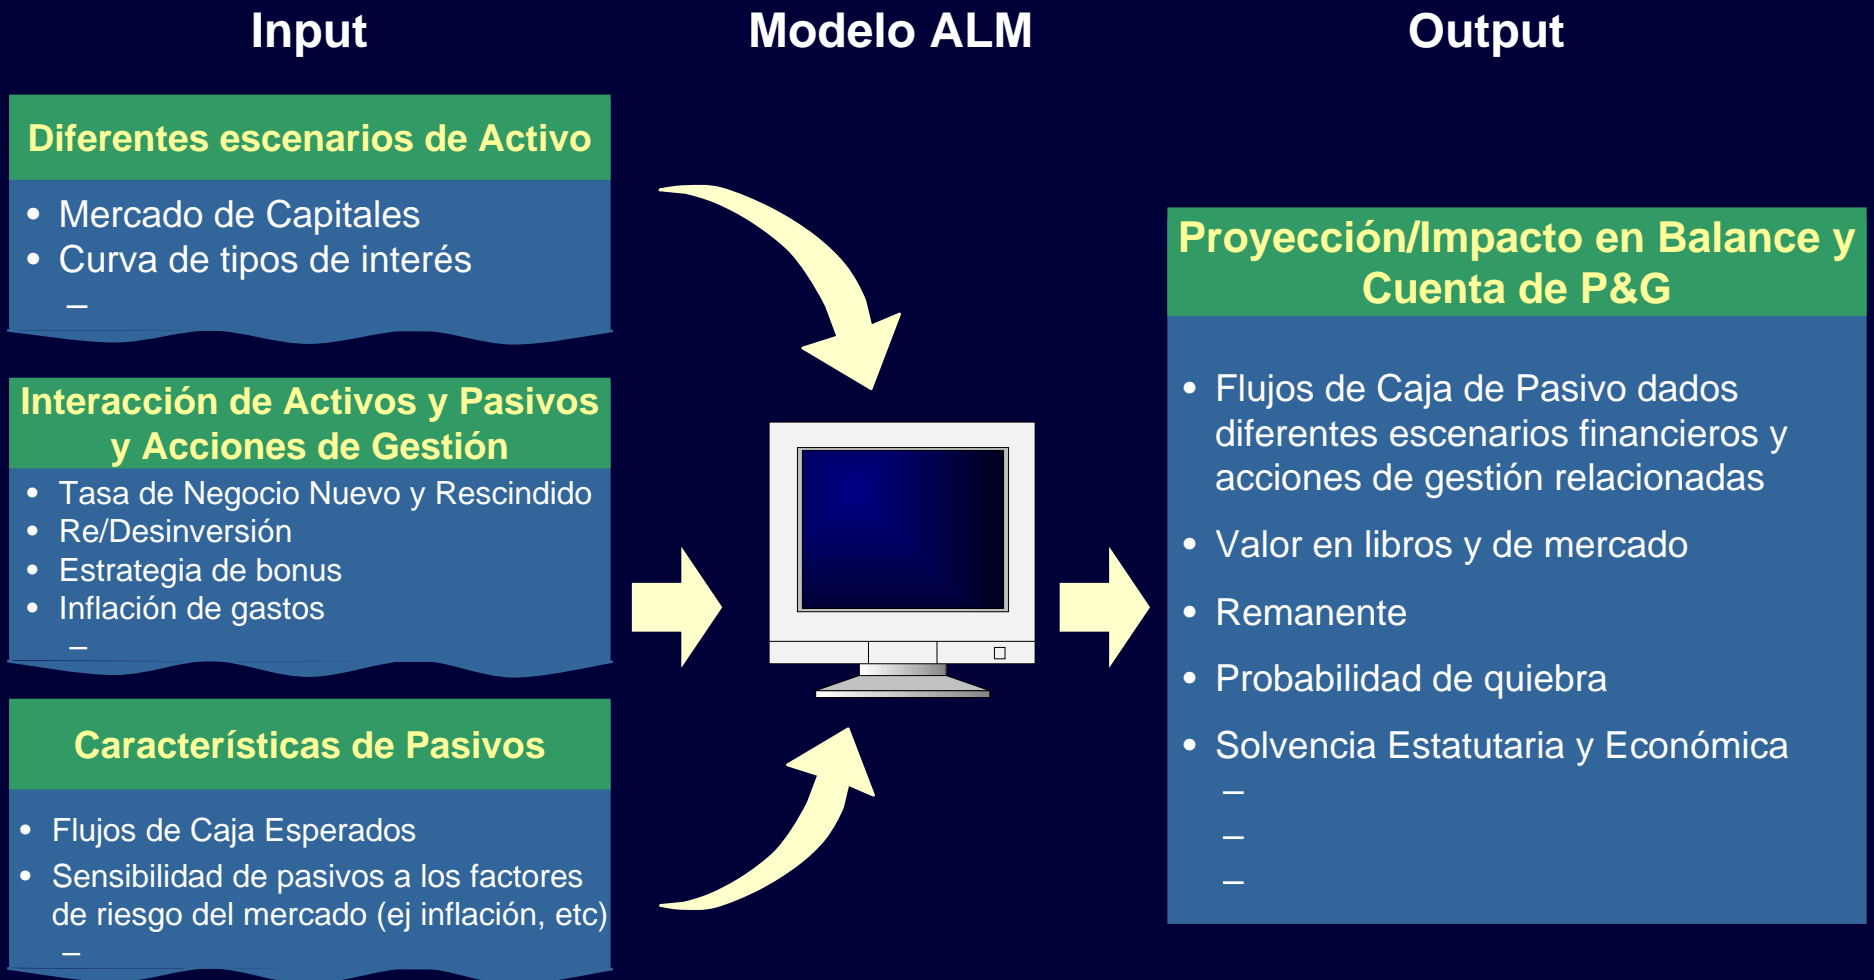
Input

Modelo ALM

Output

Diferentes escenarios de Activo

- Mercado de Capitales
- Curva de tipos de interés
–

Interacción de Activos y Pasivos y Acciones de Gestión

- Tasa de Negocio Nuevo y Rescindido
- Re/Desinversión
- Estrategia de bonus
- Inflación de gastos
–

Características de Pasivos

- Flujos de Caja Esperados
- Sensibilidad de pasivos a los factores de riesgo del mercado (ej inflación, etc)
–

Proyección/Impacto en Balance y Cuenta de P&G

- Flujos de Caja de Pasivo dados diferentes escenarios financieros y acciones de gestión relacionadas
- Valor en libros y de mercado
- Remanente
- Probabilidad de quiebra
- Solvencia Estatutaria y Económica
–
–
–